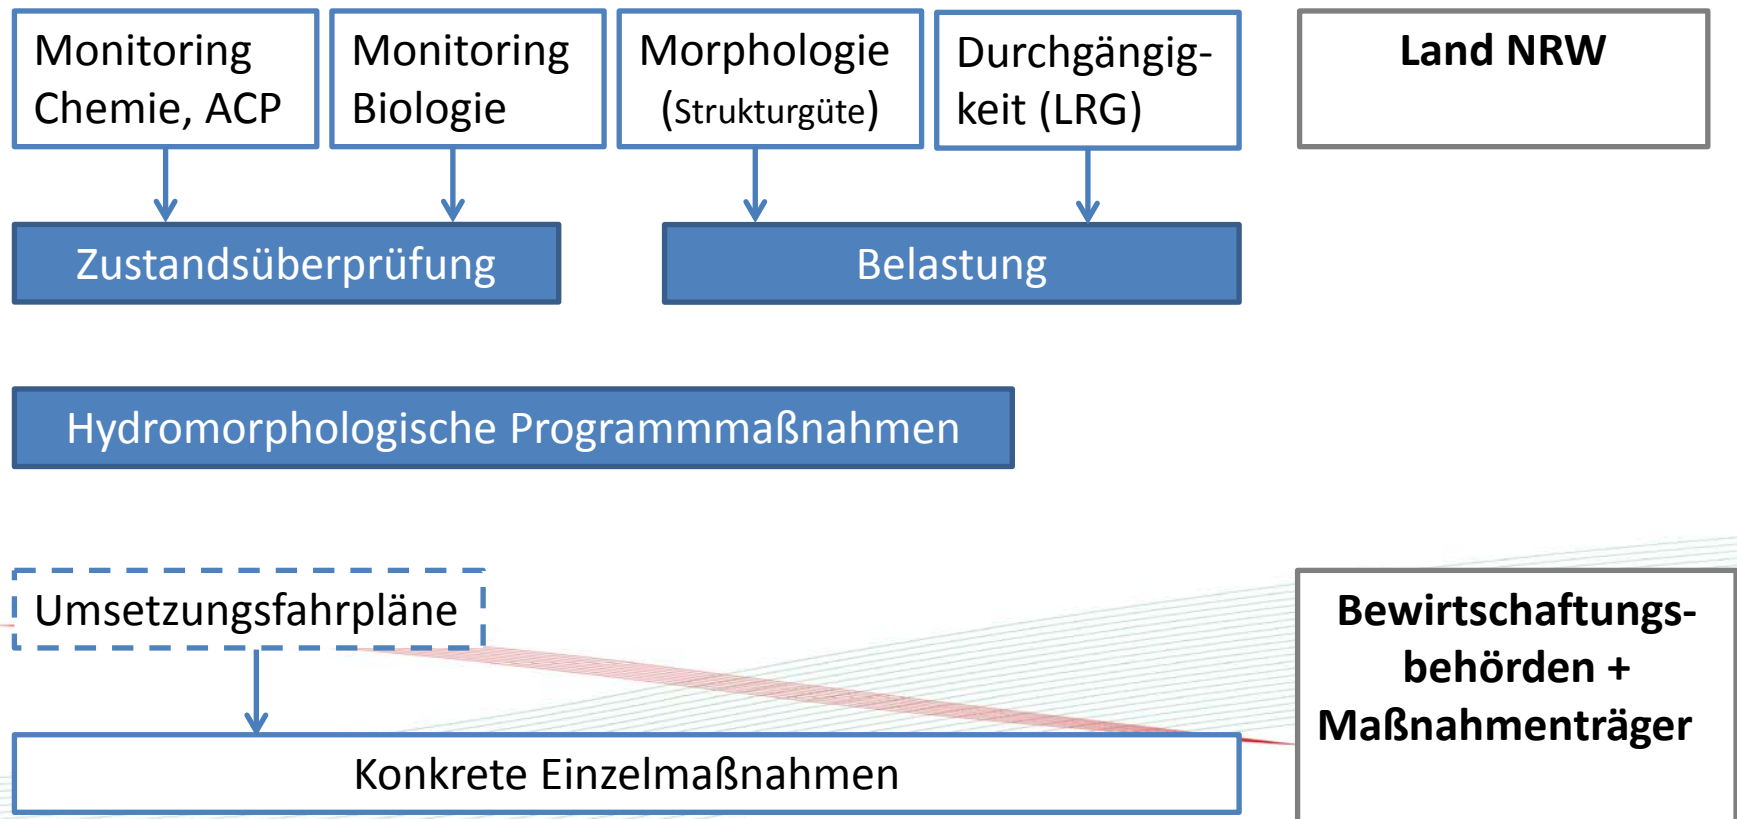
Monitoring Chemie, ACP

Monitoring Biologie

Morphologie (Strukturgüte)

Durchgängigkeit (LRG)

Land NRW

Zustandsüberprüfung

Belastung

Hydromorphologische Programmmaßnahmen

Umsetzungsfahrpläne

Konkrete Einzelmaßnahmen

Bewirtschaftungsbehörden + Maßnahmenträger